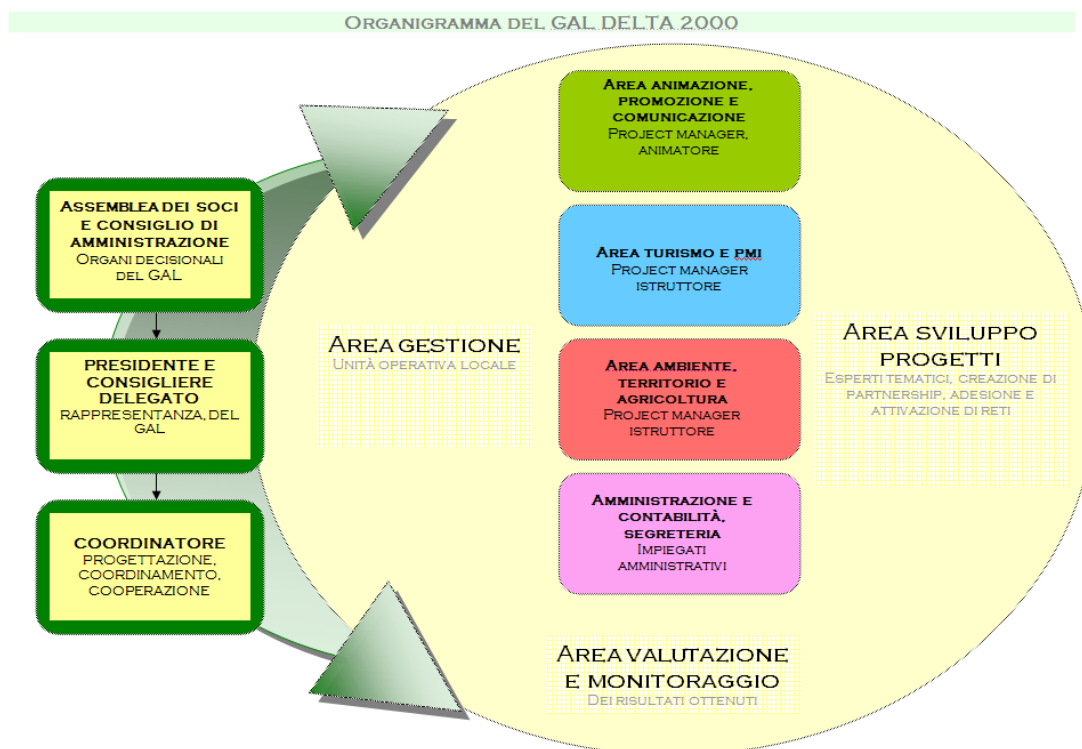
Organigramma del GAL DELTA 2000

Assemblea dei soci e consiglio di amministrazione
Organi decisionali del GAL

Presidente e consigliere delegato
Rappresentanza, del GAL

Coordinatore
Progettazione, coordinamento, cooperazione

Area gestione
Unità operativa locale

Area animazione, promozione e comunicazione
Project manager, animatore

Area turismo e PMI
Project manager istruttore

Area ambiente, territorio e agricoltura
Project manager istruttore

Amministrazione e contabilità, segreteria
Impiegati amministrativi

Area sviluppo progetti
Esperti tematici, creazione di partnership, adesione e attivazione di reti

Area valutazione e monitoraggio
Dei risultati ottenuti